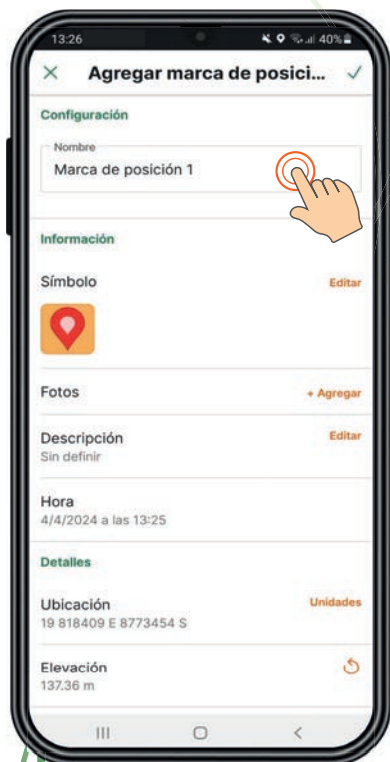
13:26 40%

Agregar marca de posici...

Configuración

Nombre
Marca de posición 1

Información

Símbolo Editar

Fotos + Agregar

Descripción Editar
Sin definir

Hora
4/4/2024 a las 13:25

Detalles

Ubicación Unidades
19 818409 E 8773454 S

Elevación
137.36 m